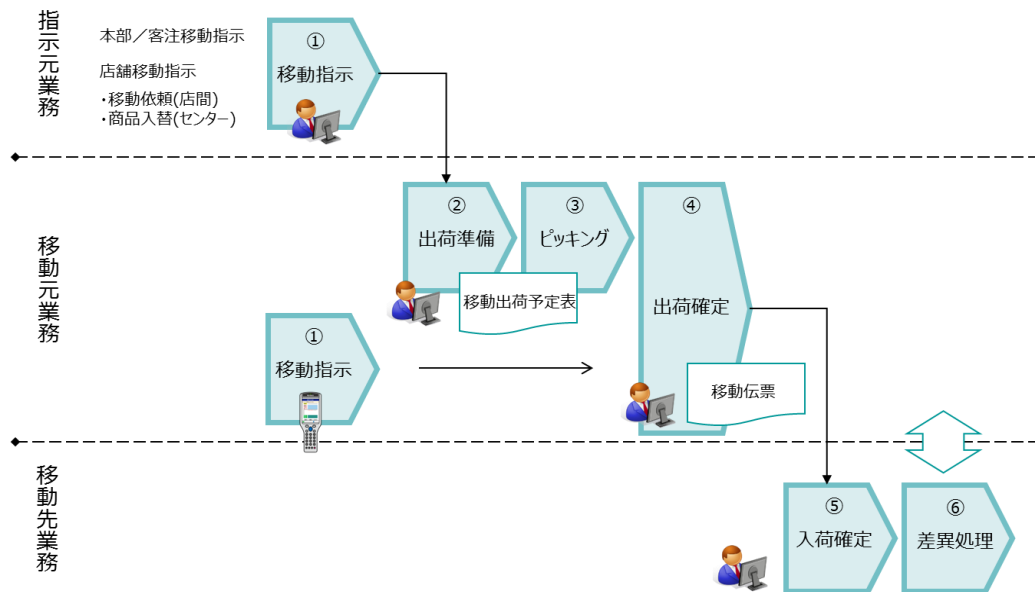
指示元業務

本部／客注移動指示

店舗移動指示

・移動依頼(店間)
・商品入替(センター)

①
移動指示

移動元業務

②
出荷準備

③
ピッキング

④
出荷確定

移動出荷予定表

①
移動指示

移動伝票

移動先業務

⑤
入荷確定

⑥
差異処理